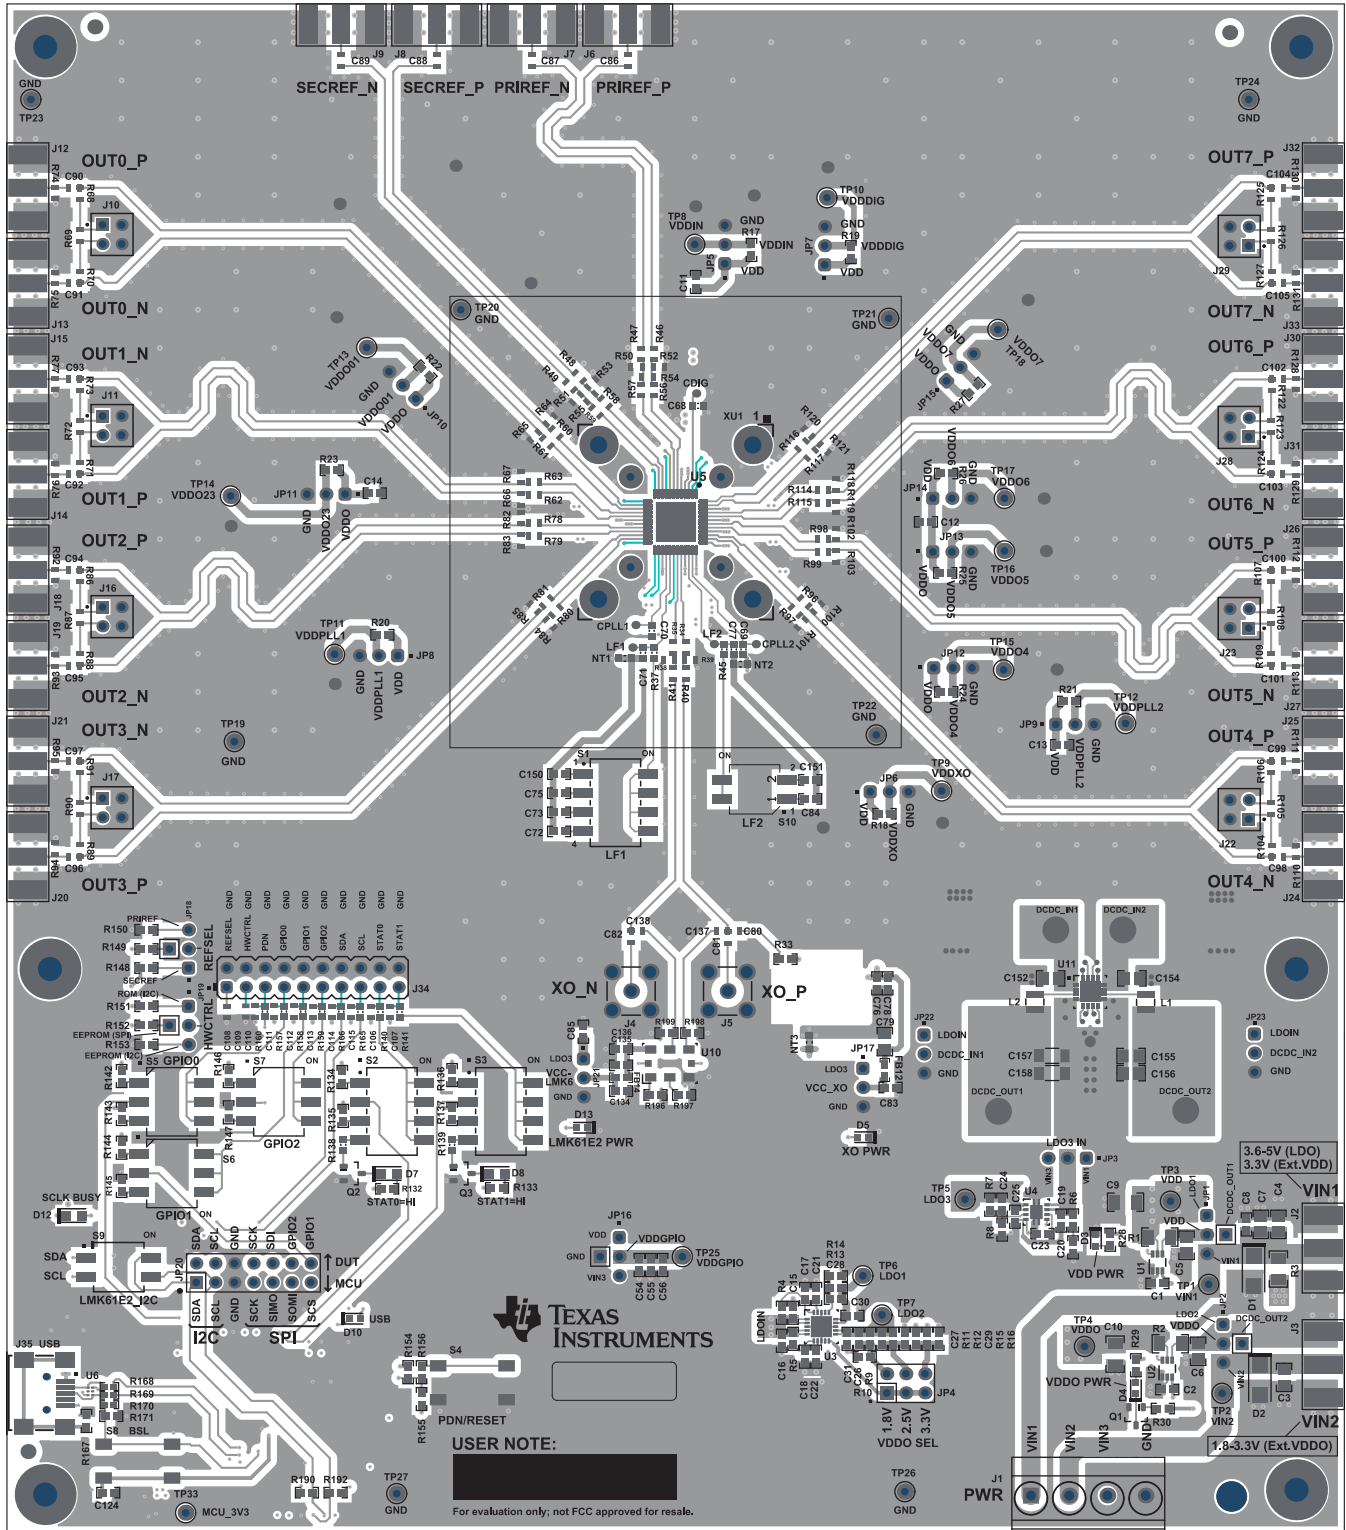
SECREF_N SECREF_P PRIREF_N PRIREF_P

J9 J8 J7 J6
C89 C88 C87 C86

GND
TP23
TP24
GND

J12
OUT0_P
C90
J10
OUT0_N
J13
C91

OUT7_P
J32
C104
J29
C105
OUT7_N
J33

TP10 VDDDIG
TP8 VDDIN
GND
R17
VDDIN
VDD
JP5
C11
GND
R19
VDDDIG
VDD
JP7

TP20 GND
TP21 GND

J15
OUT1_N
C93
J11
C92
OUT1_P
J14

TP13 VDDO01
GND
VDDO01
VDDO
R22
JP10

VDDO7
TP18
GND
VDDO7
VDDO
JP15
R27

OUT6_P
J30
C102
J28
C103
OUT6_N

R48 R49 R53 R51 R58 R55 R50 R52 R47 R46 R57 R56 R54 CDIG C68
XU1
R120 R116 R121 R117
R65 R64 R60 R61
R63 R62 R78 R79 R67 R66 R82 R83
U5
R114 R115 R118 R119 R102 R98 R99 R103

TP14 VDDO23
JP11
R23
C14
GND
VDDO23
VDDO

VDDO6
VDD
GND
R26
TP17 VDDO6
JP14
C12
JP13
VDDO
GND
R25
VDDO5
TP16 VDDO5

OUT2_P
C94
J16
J18
J19
C95
OUT2_N

OUT5_P
J26
C100
J23
C101
OUT5_N

R81 R85 R84 R80
R96 R97 R100 R101

TP11 VDDPLL1
R20
JP8
GND
VDDPLL1
VDD

CPLL1 C70 LF2 C71 CPLL2 LF1 NT1 NT2
C74 R37 R40 R45 R39

TP15 VDDO4
JP12
VDDO
GND
R24
VDDO4

R21
TP12 VDDPLL2
JP9
C13
VDD
VDDPLL2
GND

TP22 GND

J21
OUT3_N
TP19 GND
C97
J17
C96
OUT3_P
J20

J25
OUT4_P
C99
J22
C98
OUT4_N
J24

S1 ON
C150 C75 C73 C72
LF1

ON
C151
LF2 S10 C84

TP9 VDDXO
JP6
VDD R18 GND
VDDXO

PRIREF
R150
R149
R148
SECREF
ROM (I2C)
R151
R152
EEPROM (SPI)
R153
EEPROM (I2C)
JP18
JP19
REFSEL
HWCTRL

GND GND GND GND GND GND GND GND GND GND
REFSEL HWCTRL PDN GPIO0 GPIO1 GPIO2 SDA SCL STAT0 STAT1
J34

S5 GPIO0
R146
S7 ON
S2 ON
S3 ON
R142 R143 R144 R145
R147
GPIO2
S6
R134 R135 R138
R136 R137 R139
D7
R132
Q2
STAT0=HI
D8
R133
Q3
STAT1=HI

C138 C82 C137 C81 C80 R33
XO_N
J4
XO_P
J5
R199 R198
U10
C85 LDO3
VCC-LMK6
GND
JP21
C134 R196 R197
D13
LMK61E2 PWR

NT3
C78 C76 C79
JP17
LDO3
VCC_XO
GND
FB1
C83
D5
XO PWR

JP22
LDOIN
DCDC_IN1
GND

DCDC_IN1 DCDC_IN2
C152 U11 C154
L2 L1
C157 C158 C155 C156
DCDC_OUT1 DCDC_OUT2

JP23
LDOIN
DCDC_IN2
GND

LDO3 IN
JP3
3.6-5V (LDO)
3.3V (Ext.VDD)
VIN1

SCLK BUSY
D12
GPIO1 ON

TP5 LDO3
U4
R7 C24 C25 R6 C9 C23 C20 D3 R28 R1
VDD PWR

TP3 VDD
LDO1
JP1
DCDC_OUT1
C8 C7 C4
J2
VDD
U1
C5
VIN1
C1
TP1 VIN1
R3
D1

S9 ON
SDA
SCL
LMK61E2_I2C
JP20
SDA SCL GND SCK SDI GPIO2 GPIO1
DUT
MCU
SDA SCL GND SCK SIMO SOMI SCS
I2C SPI
D10 USB

JP16
VDD
VDDGPIO
GND
VIN3
C54 C55 C56
TP25 VDDGPIO

Texas Instruments

R14 R13 C28 C17 C15 C21 R4
TP6 LDO1
C30
TP7 LDO2
LDOIN
U3
R27 R11 R12 C29 R15 R16
C16 R5 C18 C22 C31 C26 R9 R10
JP4
1.8V 2.5V 3.3V
VDDO SEL

TP4 VDDO
C10 R29 R2
LDO2
JP2
VDDO
DCDC_OUT2
C6 C2
U2
VDDO PWR
D4
Q1
R30
TP2 VIN2
VIN2
C3
J3
D2
VIN2
1.8-3.3V (Ext.VDDO)

J35 USB
U6
R168 R169 R170 R171
S8 BSL
R167
C124
TP33
MCU_3V3

R154 R156 S4
R155
PDN/RESET

USER NOTE:
For evaluation only; not FCC approved for resale.

R190 R192
TP27 GND
TP26 GND

J1
PWR
VIN1 VIN2 VIN3 GND